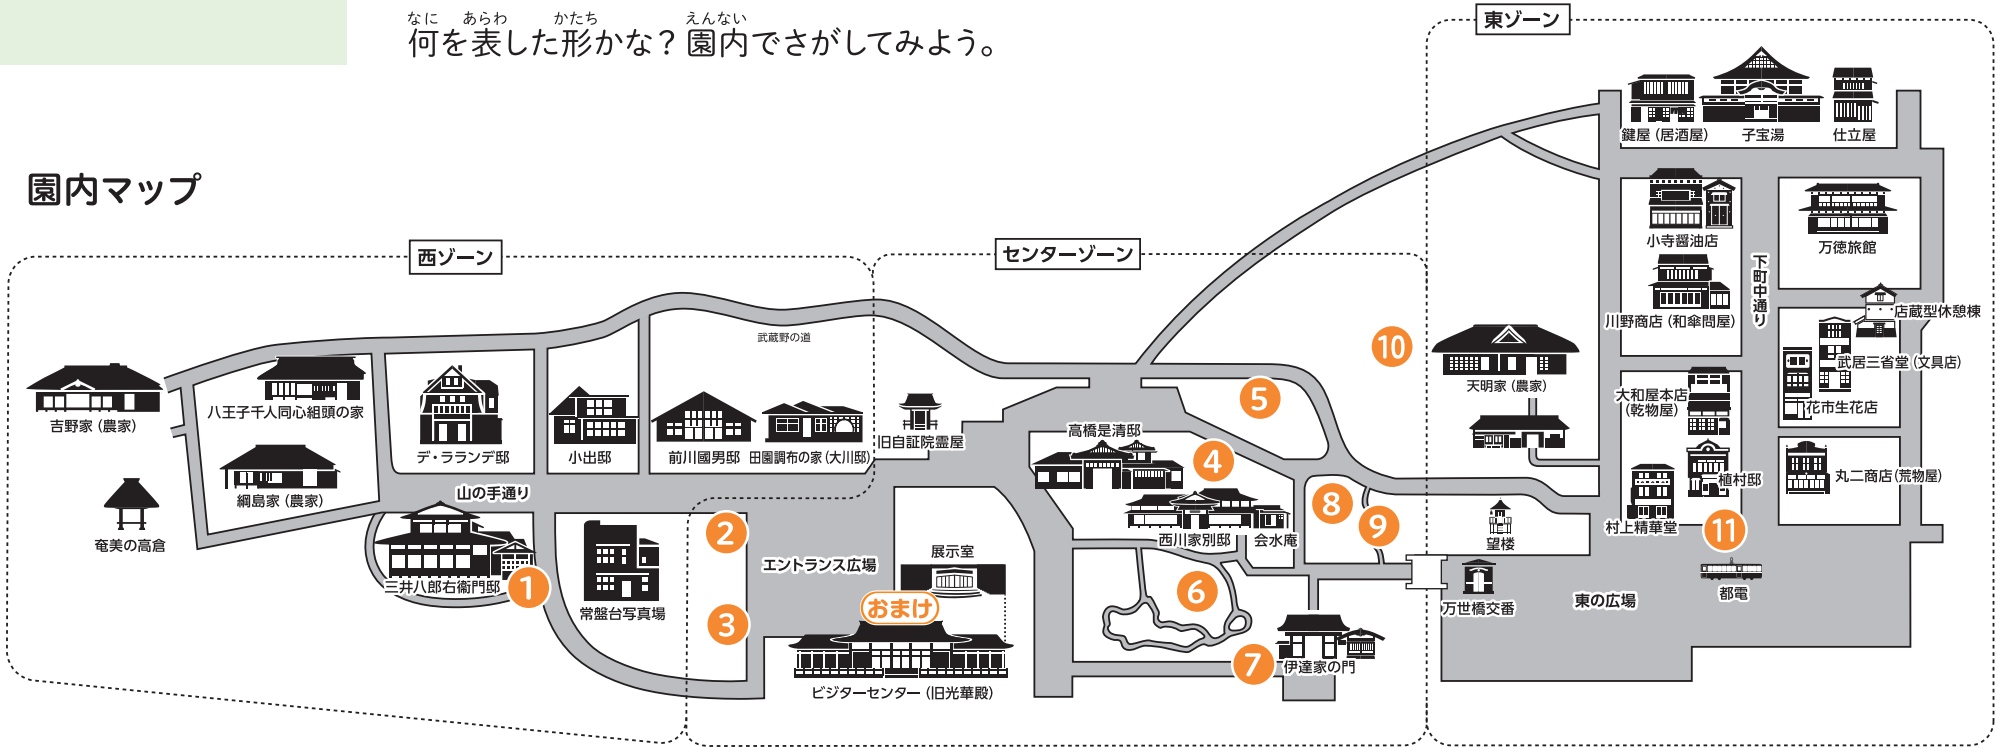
なに あらわ かたち えんない
何を表した形かな？園内でさがしてみよう。

園内マップ

西ゾーン

センターゾーン

東ゾーン

吉野家（農家）
八王子千人同心組頭の家
網島家（農家）
奄美の高倉
デ・ラランデ邸
小出邸
武蔵野の道
前川國男邸
田園調布の家（大川邸）
旧自証院霊屋
山の手通り
三井八郎右衞門邸
1
常盤台写真場
2
3
エントランス広場
展示室
おまけ
ビジターセンター（旧光華殿）
高橋是清邸
4
5
西川家別邸
会水庵
6
7
伊達家の門
8
9
10
天明家（農家）
望楼
万世橋交番
東の広場
都電
鍵屋（居酒屋）
子宝湯
仕立屋
小寺醤油店
川野商店（和傘問屋）
下町中通り
万徳旅館
店蔵型休憩棟
武居三省堂（文具店）
花市生花店
大和屋本店（乾物屋）
植村邸
丸二商店（荒物屋）
村上精華堂
11